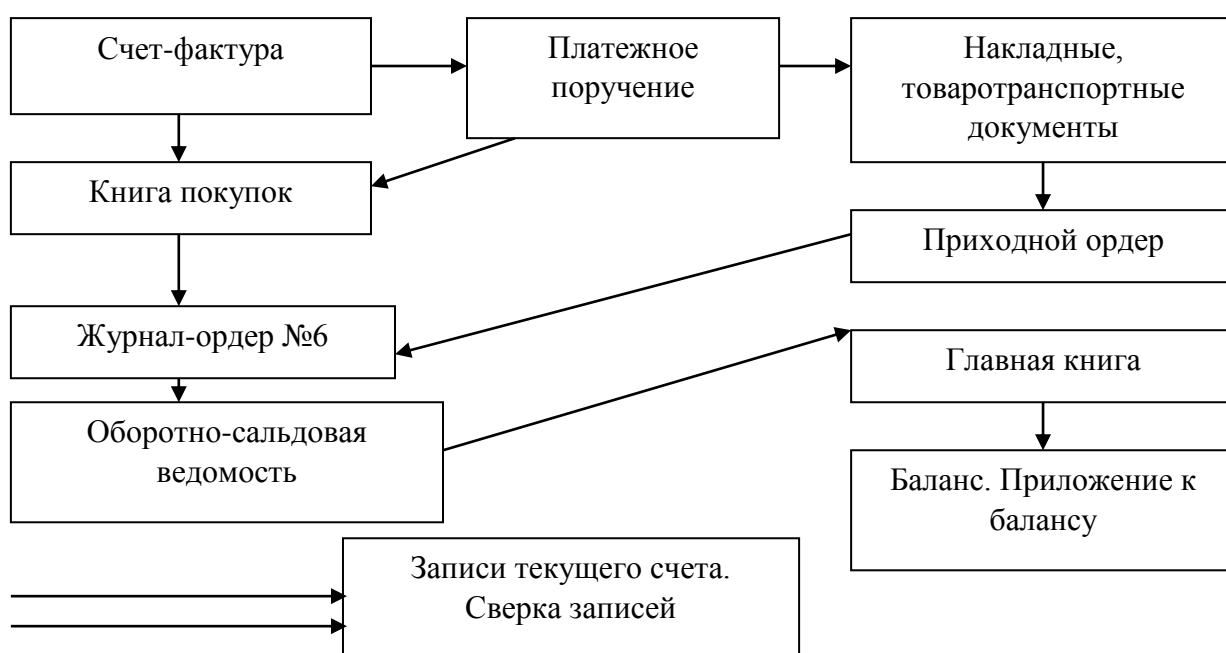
Счет-фактура

Платежное поручение

Накладные, товаротранспортные документы

Книга покупок

Приходной ордер

Журнал-ордер №6

Главная книга

Оборотно-сальдовая ведомость

Баланс. Приложение к балансу

Записи текущего счета. Сверка записей